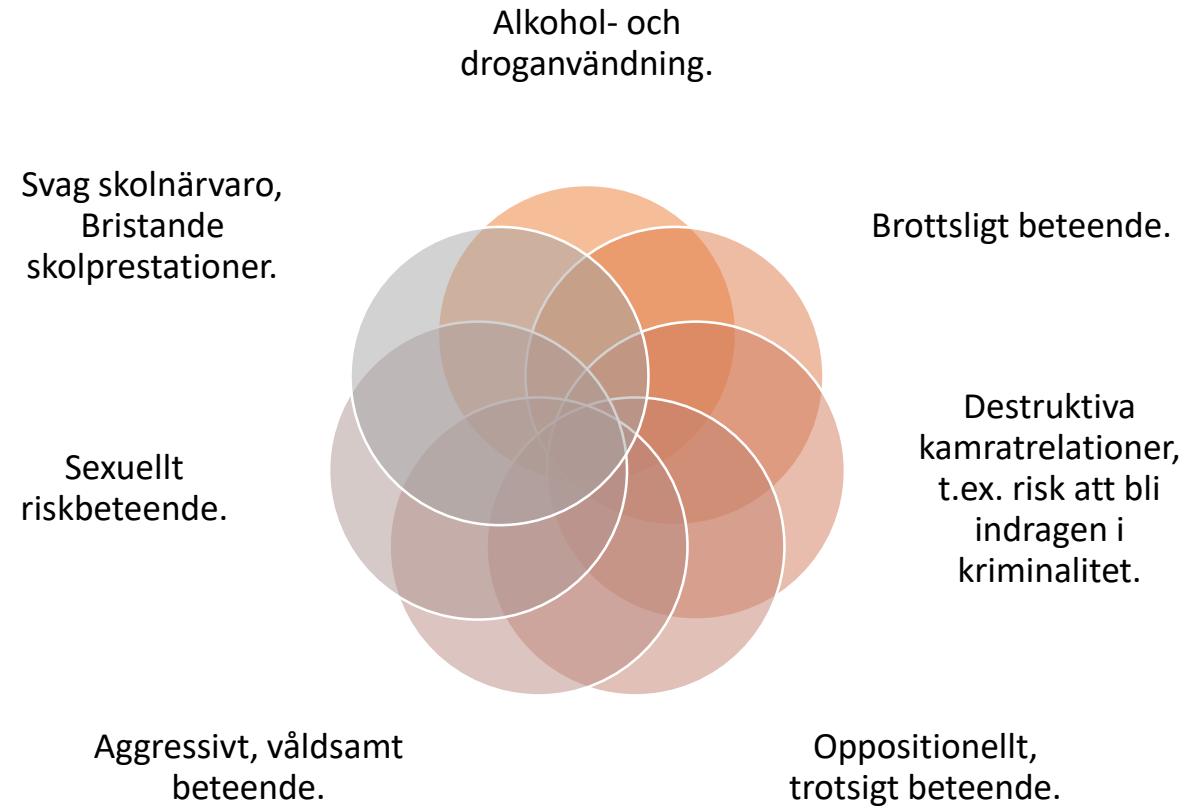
Alkohol- och droganvändning.

Brottsligt beteende.

Destruktiva kamratrelationer, t.ex. risk att bli indragen i kriminalitet.

Oppositionellt, trotsigt beteende.

Aggressivt, våldsamt beteende.

Sexuellt riskbeteende.

Svag skolnärvaro, Bristande skolprestationer.